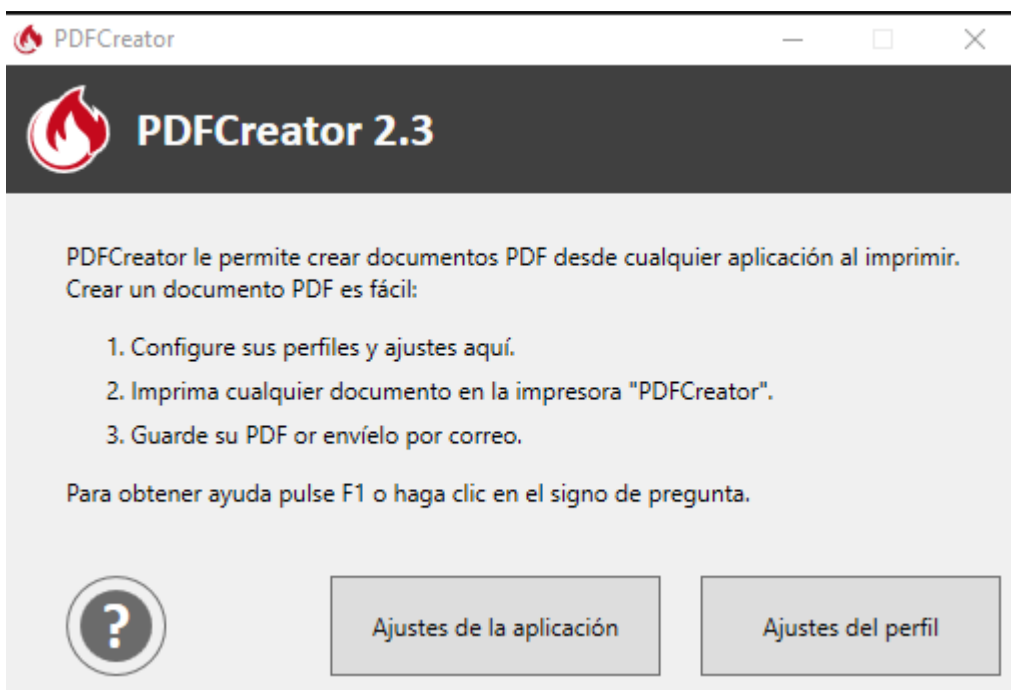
PDFCreator

PDFCreator 2.3

PDFCreator le permite crear documentos PDF desde cualquier aplicación al imprimir. Crear un documento PDF es fácil:

1. Configure sus perfiles y ajustes aquí.

2. Imprima cualquier documento en la impresora "PDFCreator".

3. Guarde su PDF or envíelo por correo.

Para obtener ayuda pulse F1 o haga clic en el signo de pregunta.

?

Ajustes de la aplicación

Ajustes del perfil